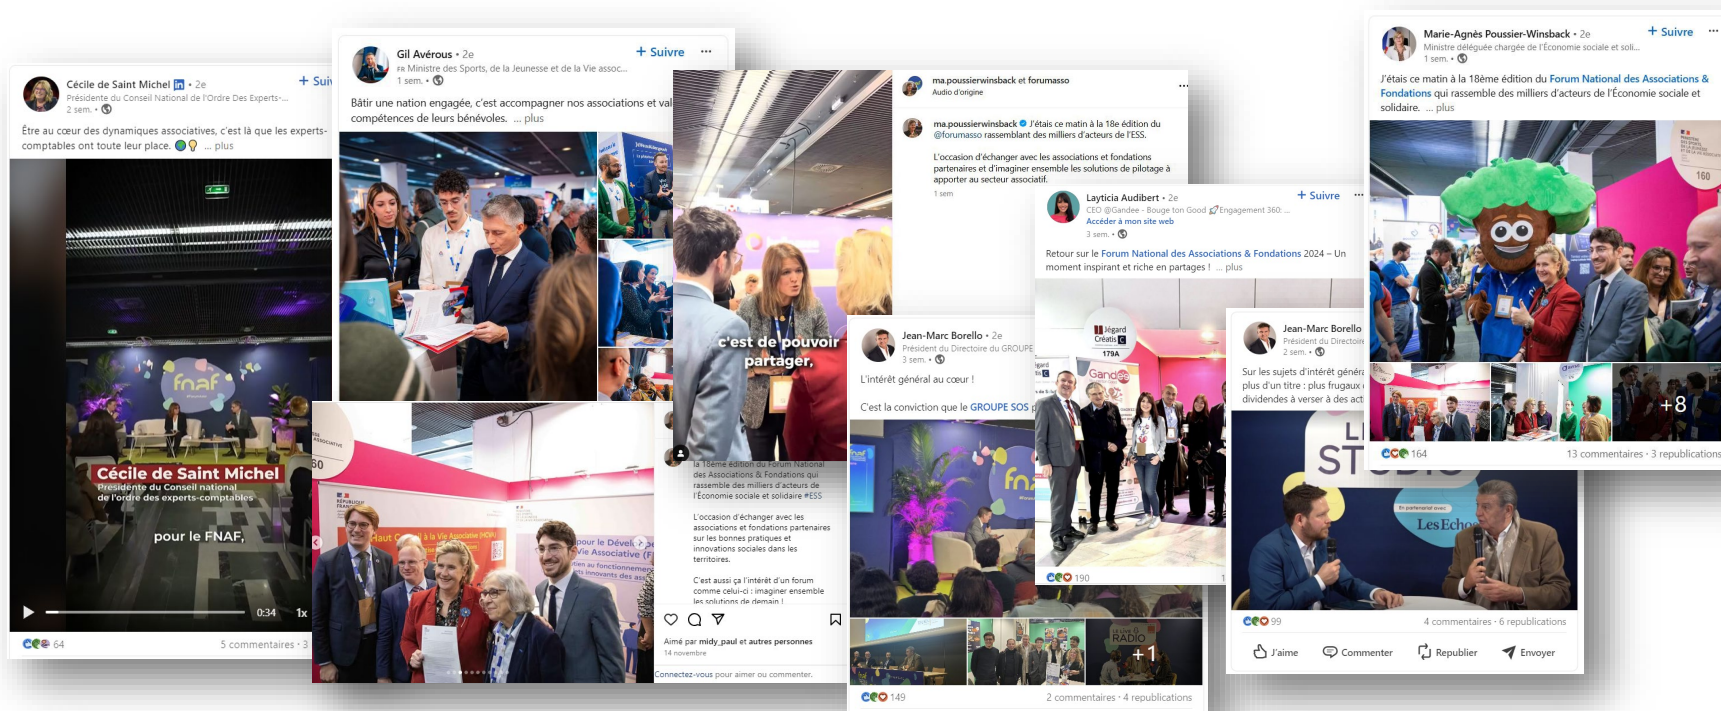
Cécile de Saint Michel • 2e
Présidente du Conseil National de l'Ordre Des Experts-...
2 sem. •

Être au cœur des dynamiques associatives, c'est là que les experts-comptables ont toute leur place. ... plus

fnaf

Cécile de Saint Michel
Présidente du Conseil national de l'ordre des experts-comptables

pour le FNAF,

0:34 1x

64 5 commentaires · 3

Gil Avérous • 2e
Ministre des Sports, de la Jeunesse et de la Vie assoc...
1 sem. •
+ Suivre

Bâtir une nation engagée, c'est accompagner nos associations et val compétences de leurs bénévoles. ... plus

c'est de pouvoir partager,

ma.poussierwinsback et forumasso
Audio d'origine

ma.poussierwinsback J'étais ce matin à la 18e édition du @forumasso rassemblant des milliers d'acteurs de l'ESS.

L'occasion d'échanger avec les associations et fondations partenaires et d'imaginer ensemble les solutions de pilotage à apporter au secteur associatif.
1 sem

la 18ème édition du Forum National des Associations & Fondations qui rassemble des milliers d'acteurs de l'Économie sociale et solidaire #ESS

L'occasion d'échanger avec les associations et fondations partenaires sur les bonnes pratiques et innovations sociales dans les territoires.

C'est aussi ça l'intérêt d'un forum comme celui-ci : imaginer ensemble les solutions de demain !

Aimé par midy_paul et autres personnes
14 novembre
Connectez-vous pour aimer ou commenter.

Jean-Marc Borello • 2e
Président du Directoire du GROUPE
3 sem. •

L'intérêt général au cœur !

C'est la conviction que le GROUPE SOS p

190

+1
149 2 commentaires · 4 republications

Layticia Audibert • 2e
CEO @Gandee - Bouge ton Good Engagement 360 ...
Accéder à mon site web
3 sem. •
+ Suivre

Retour sur le Forum National des Associations & Fondations 2024 – Un moment inspirant et riche en partages ! ... plus

Jégard Créatis
179A
Gandee

Jean-Marc Borello
Président du Directoire
2 sem. •

Sur les sujets d'intérêt généra plus d'un titre : plus frugaux dividendes à verser à des act

Les Echos

99 4 commentaires · 6 republications
J'aime Commenter Republier Envoyer

Marie-Agnès Poussier-Winsback • 2e
Ministre déléguée chargée de l'Économie sociale et soli...
1 sem. •
+ Suivre

J'étais ce matin à la 18ème édition du Forum National des Associations & Fondations qui rassemble des milliers d'acteurs de l'Économie sociale et solidaire. ... plus

160

+8
164 13 commentaires · 3 republications